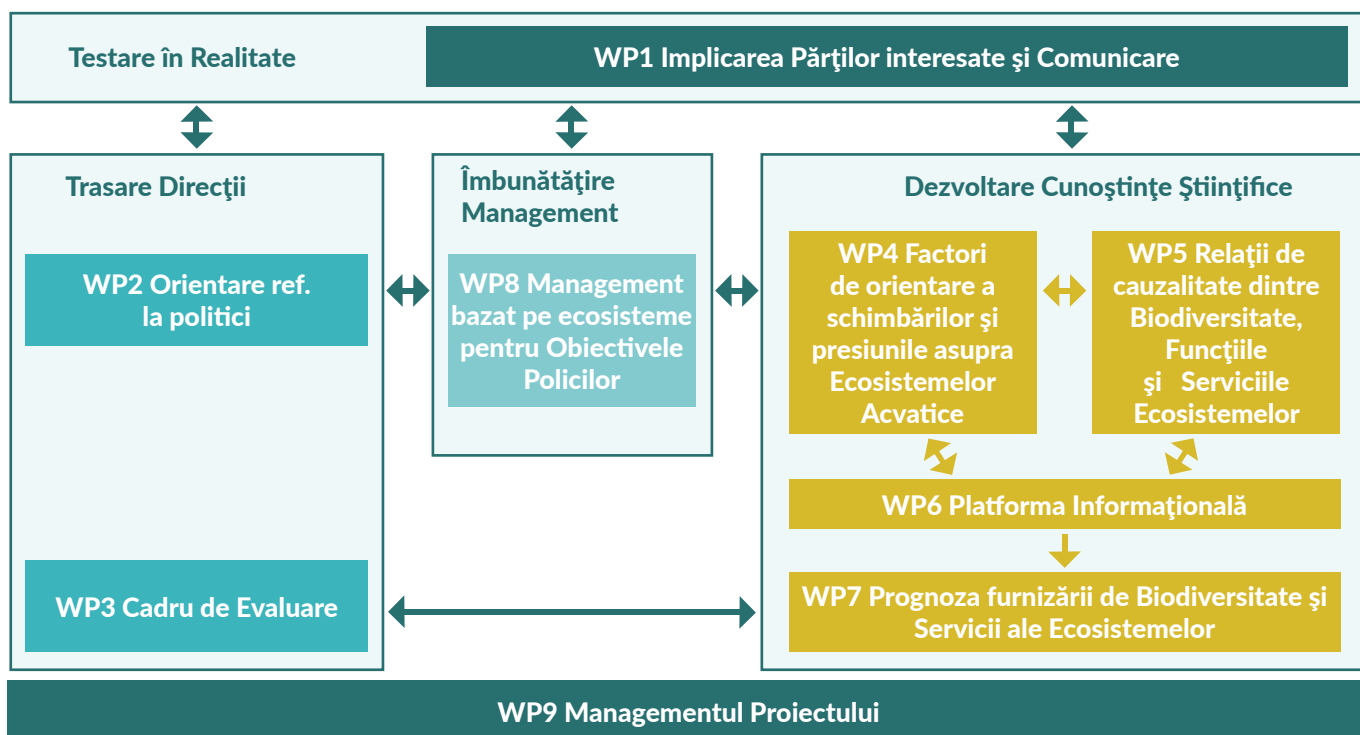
Testare în Realitate

WP1 Implicarea Părţilor interesate şi Comunicare

Trasare Direcţii

WP2 Orientare ref. la politici

WP3 Cadru de Evaluare

Îmbunătăţire Management

WP8 Management bazat pe ecosisteme pentru Obiectivele Policilor

Dezvoltare Cunoştinţe Ştiinţifice

WP4 Factori de orientare a schimbărilor şi presiunile asupra Ecosistemelor Acvatice

WP5 Relaţii de cauzalitate dintre Biodiversitate, Funcţiile şi Serviciile Ecosistemelor

WP6 Platforma Informaţională

WP7 Prognoza furnizării de Biodiversitate şi Servicii ale Ecosistemelor

WP9 Managementul Proiectului